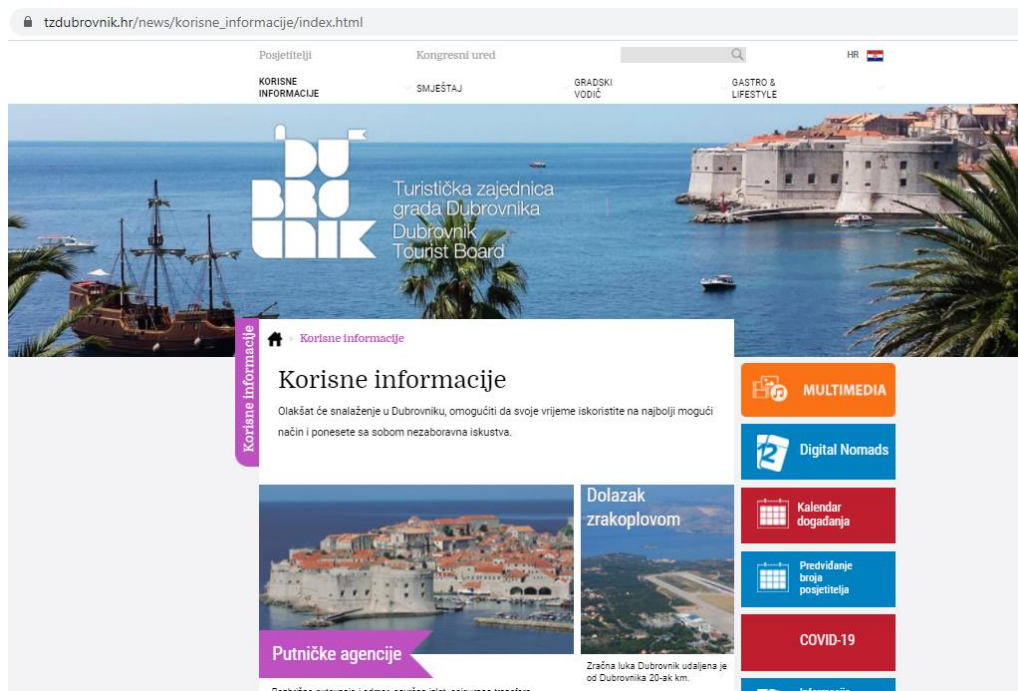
tzdubrovnik.hr/news/korisne_informacije/index.html

Posjetitelji Kongresni ured HR

KORISNE INFORMACIJE SMJEŠTAJ GRADSKI VODIČ GASTRO & LIFESTYLE

DU BRO VNIK
Turistička zajednica grada Dubrovnika
Dubrovnik Tourist Board

Korisne informacije

Korisne informacije

Korisne informacije

Olakšat će snalaženje u Dubrovniku, omogućiti da svoje vrijeme iskoristite na najbolji mogući način i ponesete sa sobom nezaboravna iskustva.

Putničke agencije

Dolazak zrakoplovom

Zračna luka Dubrovnik udaljena je od Dubrovnika 20-ak km.

MULTIMEDIA

Digital Nomads

Kalendar događanja

Predviđanje broja posjetitelja

COVID-19

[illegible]